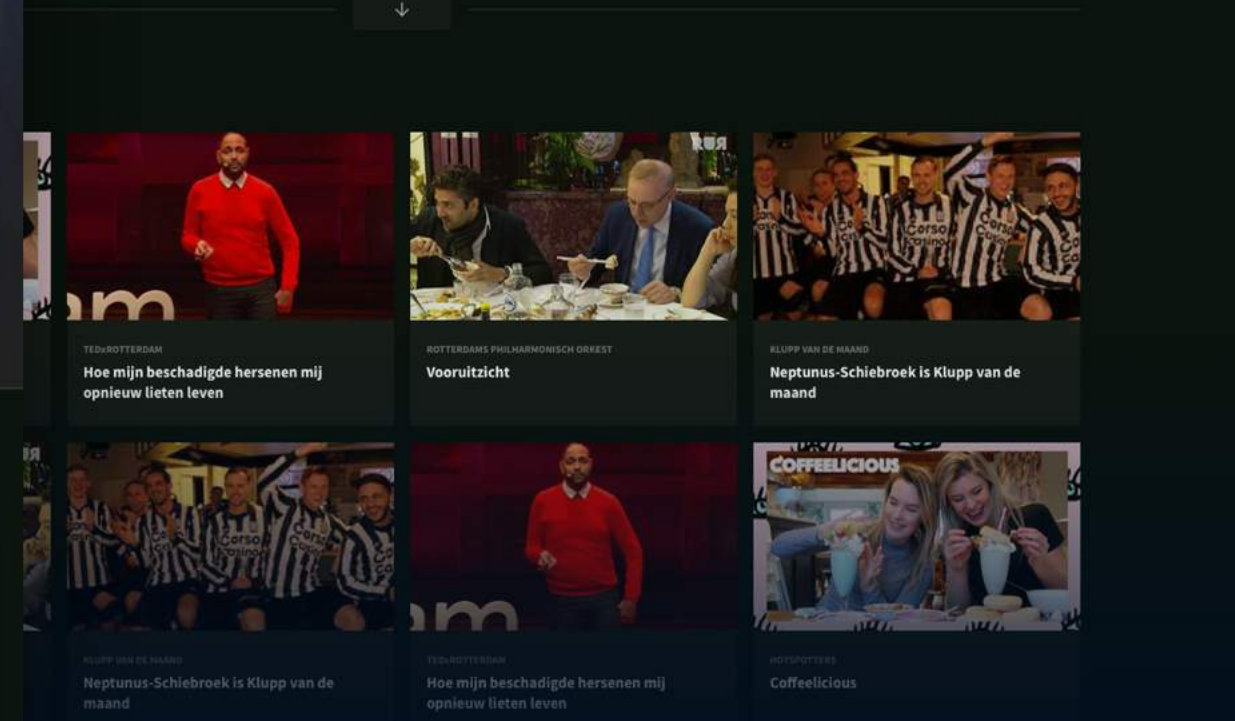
am

TEDxROTTERDAM

Hoe mijn beschadigde hersenen mij opnieuw lieten leven

RUR

ROTTERDAMS PHILHARMONISCH ORKEST

Vooruitzicht

Corso Casino

KLUPP VAN DE MAAND

Neptunus-Schiebroek is Klupp van de maand

Corso Casino

KLUPP VAN DE MAAND

Neptunus-Schiebroek is Klupp van de maand

am

TEDxROTTERDAM

Hoe mijn beschadigde hersenen mij opnieuw lieten leven

COFFEELICIOUS

HOTSPOTTERS

Coffeelicious